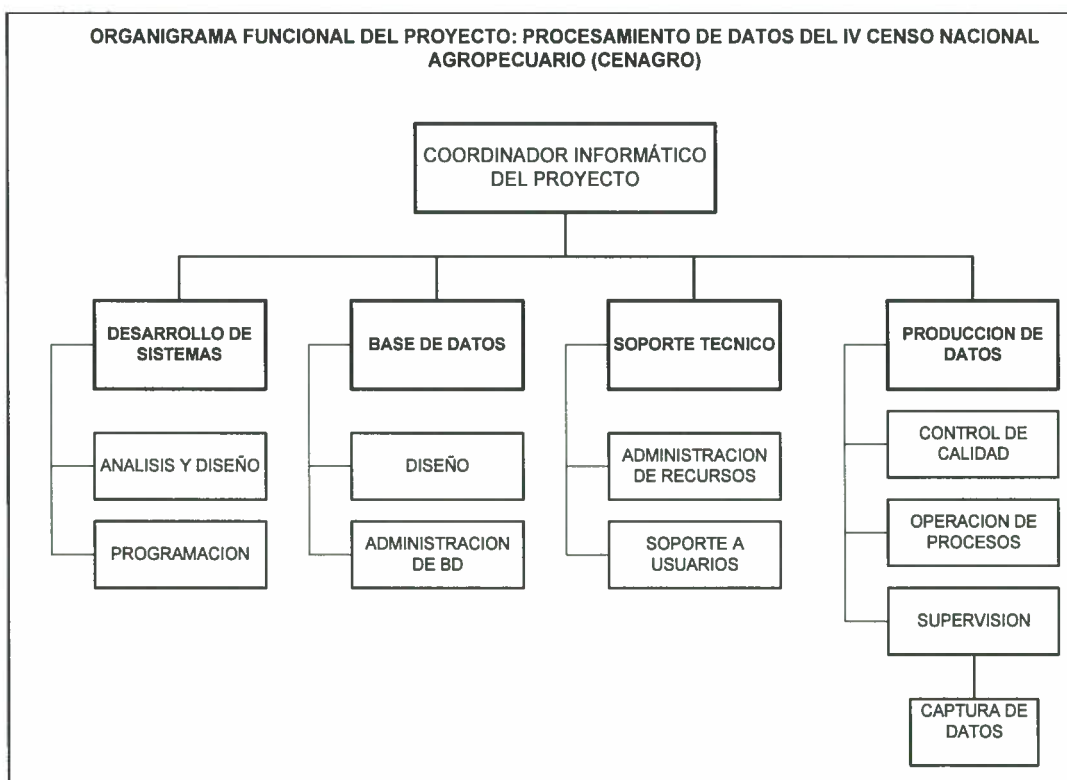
ORGANIGRAMA FUNCIONAL DEL PROYECTO: PROCESAMIENTO DE DATOS DEL IV CENSO NACIONAL AGROPECUARIO (CENAGRO)

COORDINADOR INFORMÁTICO DEL PROYECTO

DESARROLLO DE SISTEMAS

ANALISIS Y DISEÑO

PROGRAMACION

BASE DE DATOS

DISEÑO

ADMINISTRACION DE BD

SOPORTE TECNICO

ADMINISTRACION DE RECURSOS

SOPORTE A USUARIOS

PRODUCCION DE DATOS

CONTROL DE CALIDAD

OPERACION DE PROCESOS

SUPERVISION

CAPTURA DE DATOS